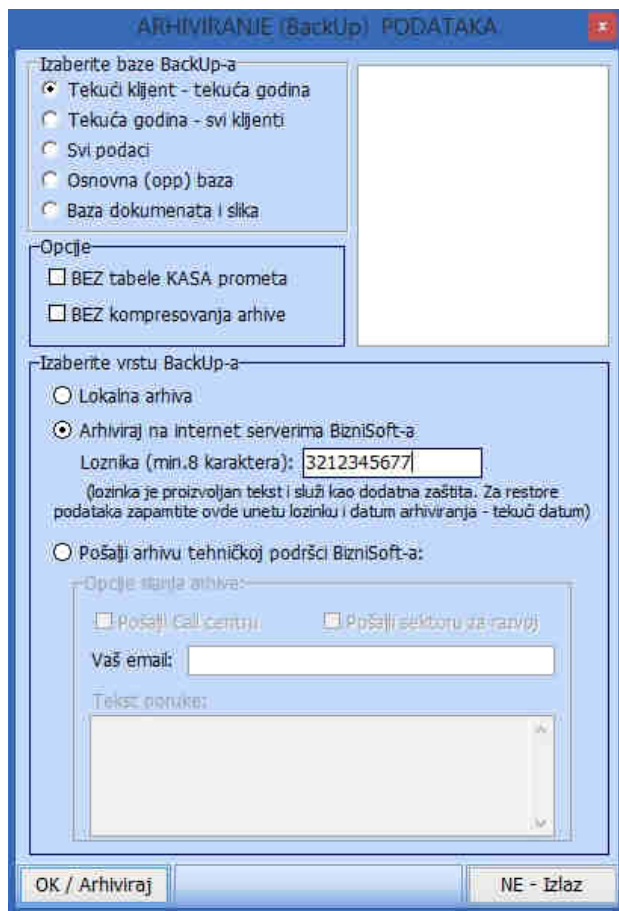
ARHIVIRANJE (BackUp) PODATAKA

Izaberite baze BackUp-a
Tekući klijent - tekuća godina
Tekuća godina - svi klijenti
Svi podaci
Osnovna (opp) baza
Baza dokumenata i slika

Opcije
BEZ tabele KASA prometa
BEZ kompresovanja arhive

Izaberite vrstu BackUp-a
Lokalna arhiva
Arhiviraj na internet serverima BizniSoft-a
Loznika (min.8 karaktera): 3212345677
(lozinka je proizvoljan tekst i služi kao dodatna zaštita. Za restore podataka zapamtite ovde unetu lozinku i datum arhiviranja - tekući datum)

Pošalji arhivu tehničkoj podršci BizniSoft-a:
Opcije slanja arhive:
Pošalji Call centru
Pošalji sektoru za razvoj
Vaš email:
Tekst poruke:

OK / Arhiviraj
NE - Izlaz